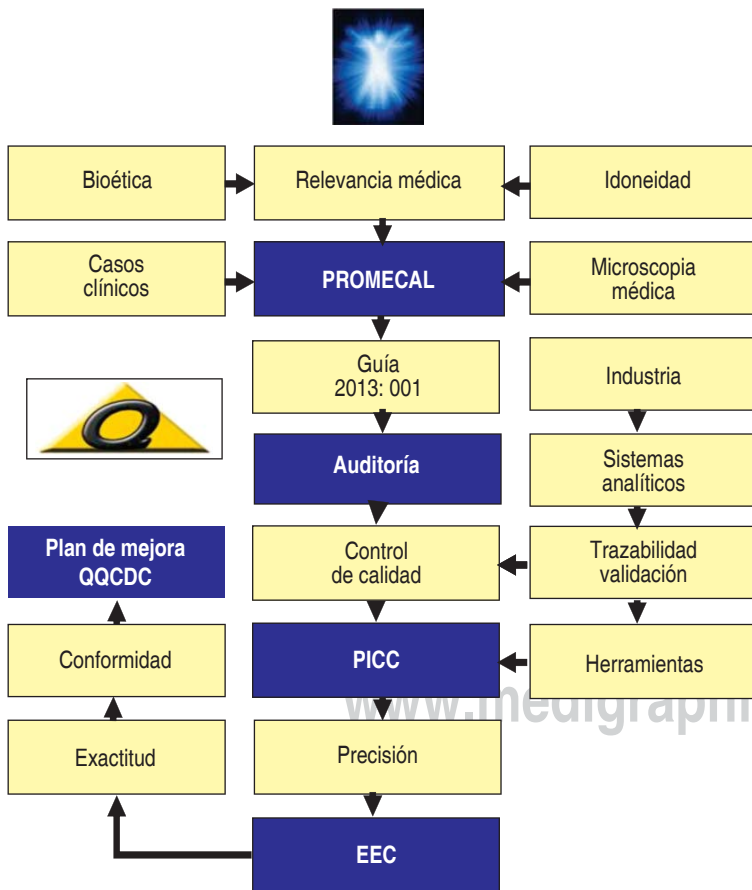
Bioética

Relevancia médica

Idoneidad

Casos clínicos

PROMECAL

Microscopia médica

Guía 2013: 001

Industria

Auditoría

Sistemas analíticos

Plan de mejora QQCDC

Control de calidad

Trazabilidad validación

Conformidad

PICC

Herramientas

www.medigraphi

Exactitud

Precisión

EEC